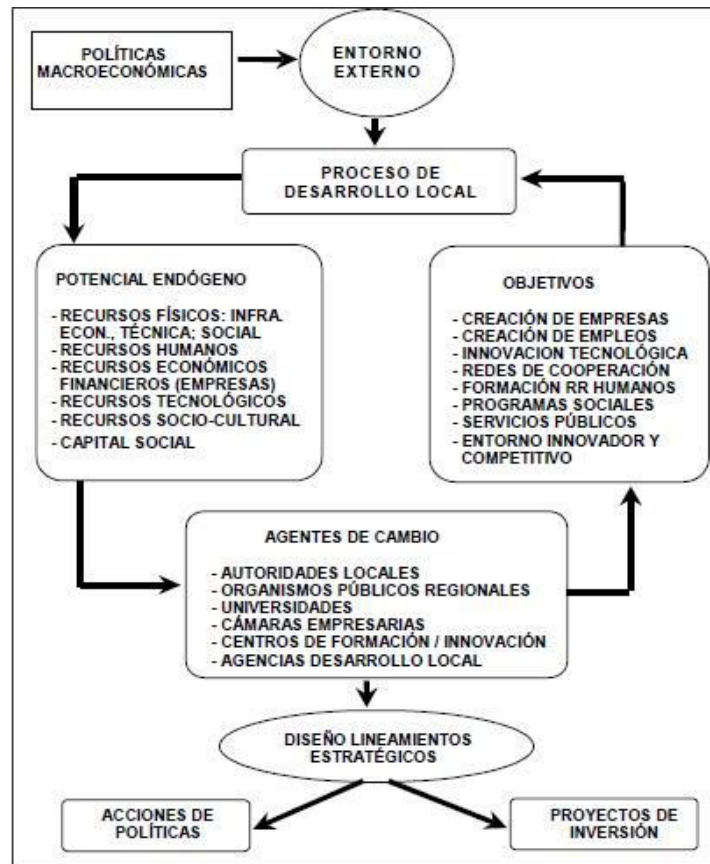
POLÍTICAS MACROECONÓMICAS

ENTORNO EXTERNO

PROCESO DE DESARROLLO LOCAL

POTENCIAL ENDÓGENO

- RECURSOS FÍSICOS: INFRA. ECON., TÉCNICA; SOCIAL
- RECURSOS HUMANOS
- RECURSOS ECONÓMICOS FINANCIEROS (EMPRESAS)
- RECURSOS TECNOLÓGICOS
- RECURSOS SOCIO-CULTURAL
- CAPITAL SOCIAL

OBJETIVOS

- CREACIÓN DE EMPRESAS
- CREACIÓN DE EMPLEOS
- INNOVACION TECNOLÓGICA
- REDES DE COOPERACIÓN
- FORMACIÓN RR HUMANOS
- PROGRAMAS SOCIALES
- SERVICIOS PÚBLICOS
- ENTORNO INNOVADOR Y COMPETITIVO

AGENTES DE CAMBIO

- AUTORIDADES LOCALES
- ORGANISMOS PÚBLICOS REGIONALES
- UNIVERSIDADES
- CÁMARAS EMPRESARIAS
- CENTROS DE FORMACIÓN / INNOVACIÓN
- AGENCIAS DESARROLLO LOCAL

DISEÑO LINEAMIENTOS ESTRATÉGICOS

ACCIONES DE POLÍTICAS

PROYECTOS DE INVERSIÓN